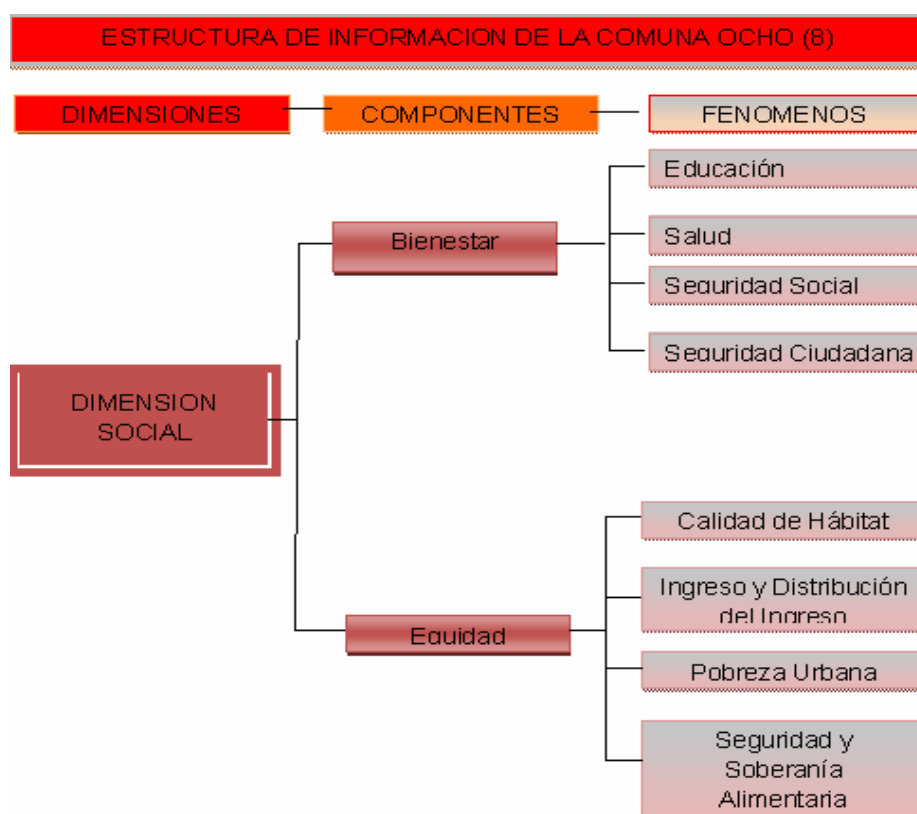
ESTRUCTURA DE INFORMACION DE LA COMUNA OCHO (8)

DIMENSIONES

COMPONENTES

FENOMENOS

DIMENSION SOCIAL

Bienestar

Educación

Salud

Seguridad Social

Seguridad Ciudadana

Equidad

Calidad de Hábitat

Ingreso y Distribución del Ingreso

Pobreza Urbana

Seguridad y Soberanía Alimentaria